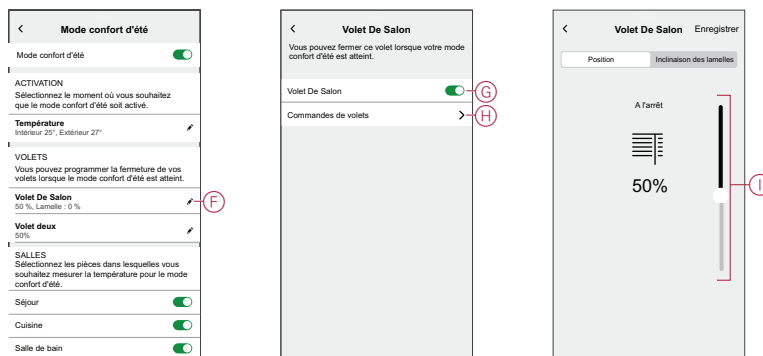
<
Mode confort d'été

Mode confort d'été

ACTIVATION
Sélectionnez le moment où vous souhaitez que le mode confort d'été soit activé.

Température
Intérieur 25°, Extérieur 27°

VOLETS
Vous pouvez programmer la fermeture de vos volets lorsque le mode confort d'été est atteint.

Volet De Salon
50 %, Lamelle : 0 %

F

Volet deux
50%

SALLES
Sélectionnez les pièces dans lesquelles vous souhaitez mesurer la température pour le mode confort d'été.

Séjour

Cuisine

Salle de bain

<
Volet De Salon

Vous pouvez fermer ce volet lorsque votre mode confort d'été est atteint.

Volet De Salon
G

Commandes de volets
H

<
Volet De Salon
Enregistrer

Position
Inclinaison des lamelles

A l'arrêt

50%

I